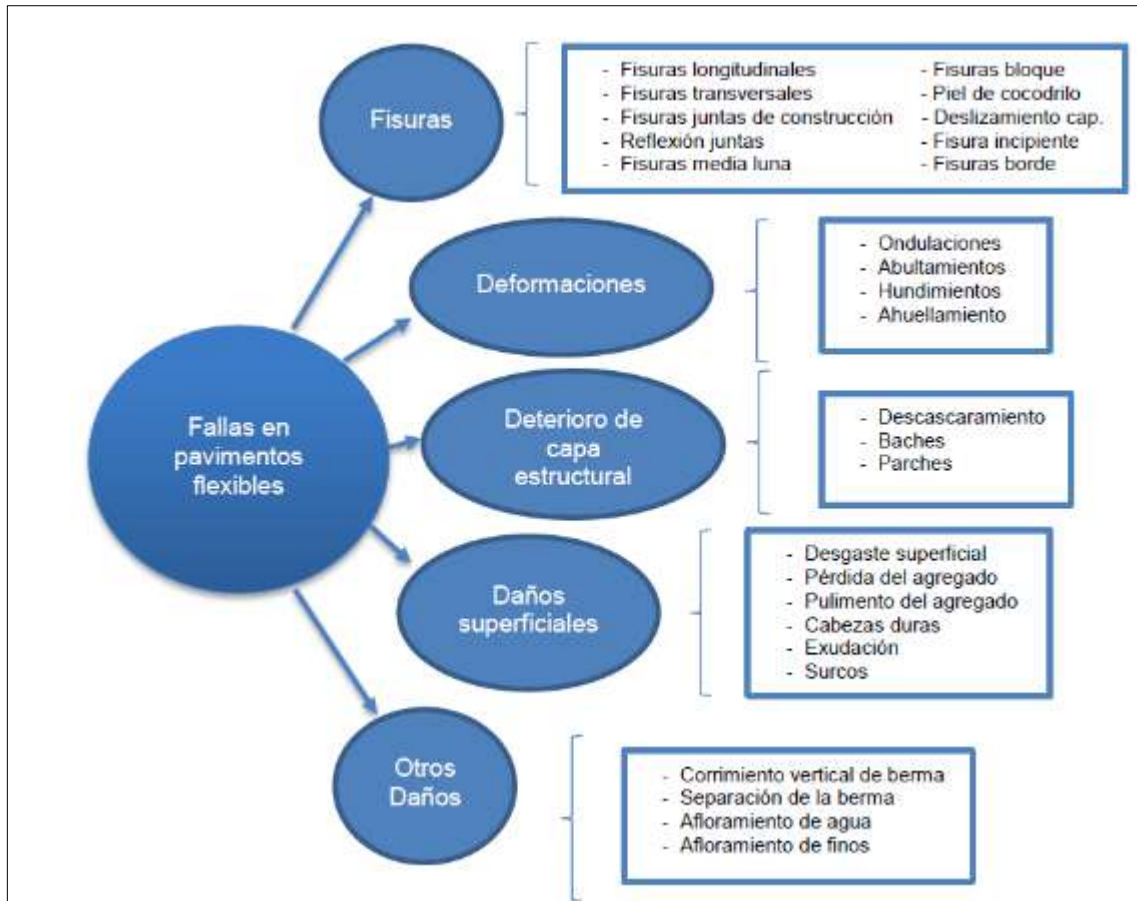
Fallas en pavimentos flexibles

Fisuras

- Fisuras longitudinales
- Fisuras transversales
- Fisuras juntas de construcción
- Reflexión juntas
- Fisuras media luna

- Fisuras bloque
- Piel de cocodrilo
- Deslizamiento cap.
- Fisura incipiente
- Fisuras borde

Deformaciones

- Ondulaciones
- Abultamientos
- Hundimientos
- Ahuellamiento

Deterioro de capa estructural

- Descascaramiento
- Baches
- Parches

Daños superficiales

- Desgaste superficial
- Pérdida del agregado
- Pulimento del agregado
- Cabezas duras
- Exudación
- Surcos

Otros Daños

- Corrimiento vertical de berma
- Separación de la berma
- Afloramiento de agua
- Afloramiento de finos